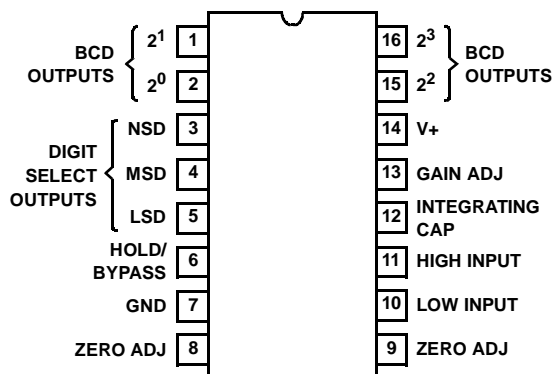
BCD OUTPUTS $2^1$ 1
$2^0$ 2

DIGIT SELECT OUTPUTS
NSD 3
MSD 4
LSD 5

HOLD/ BYPASS 6
GND 7
ZERO ADJ 8

16 $2^3$ BCD OUTPUTS
15 $2^2$

14 V+
13 GAIN ADJ
12 INTEGRATING CAP
11 HIGH INPUT
10 LOW INPUT
9 ZERO ADJ